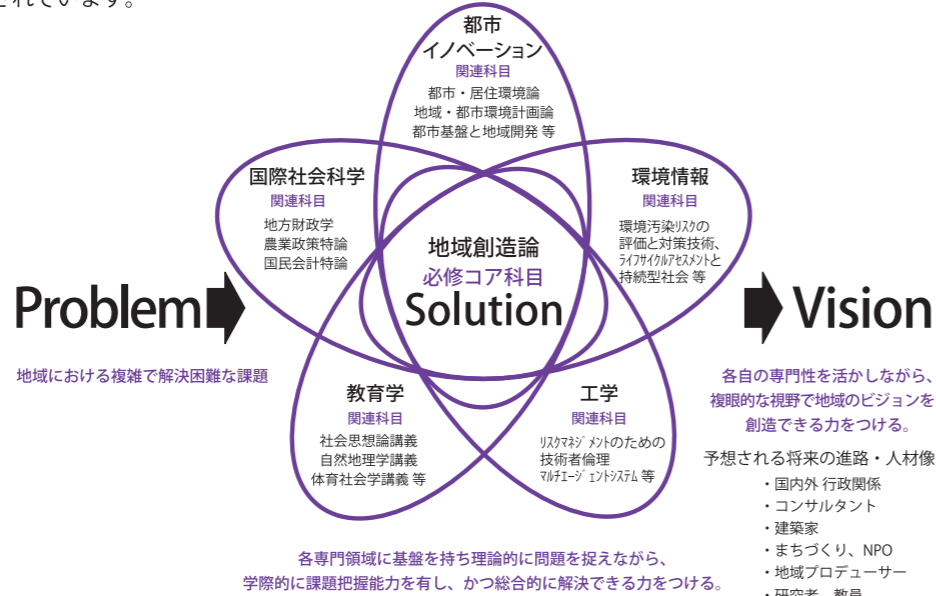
されています。

都市
イノベーション
関連科目
都市・居住環境論
地域・都市環境計画論
都市基盤と地域開発 等

国際社会科学
関連科目
地方財政学
農業政策特論
国民会計特論

環境情報
関連科目
環境汚染リスクの
評価と対策技術、
ライフサイクルアセスメントと
持続型社会 等

地域創造論
必修コア科目
Solution

Problem

地域における複雑で解決困難な課題

Vision

各自の専門性を活かしながら、
複眼的な視野で地域のビジョンを
創造できる力をつける。

予想される将来の進路・人材像
・国内外 行政関係
・コンサルタント
・建築家
・まちづくり、NPO
・地域プロデューサー
・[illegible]

教育学
関連科目
社会思想論講義
自然地理学講義
体育社会学講義 等

工学
関連科目
リスクマネジメントのための
技術者倫理
マルチエージェントシステム 等

各専門領域に基盤を持ち理論的に問題を捉えながら、
学際的に課題把握能力を有し、かつ総合的に解決できる力をつける。